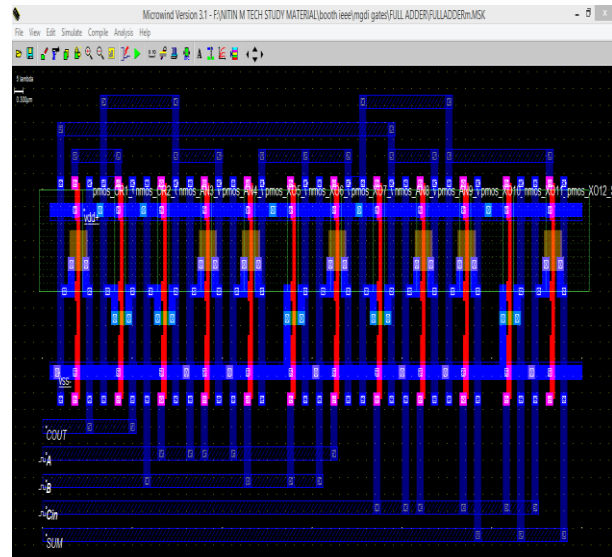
Microwind Version 3.1 - F:\NITIN M TECH STUDY MATERIAL\booth ieee\mgdi gates\FULL ADDER\FULLADDERm.MSK

File View Edit Simulate Compile Analysis Help

5 lambda
0.300µm

pmos_Ch1 nmos_Ch2 nmos_An3 pmos_An4 pmos_Xo5 nmos_Xo6 pmos_Xo7 nmos_An8 pmos_An9 pmos_Xo10 nmos_Xo11 pmos_Xo12

vdd+

vss-

COUT

A

B

Cin

SUM